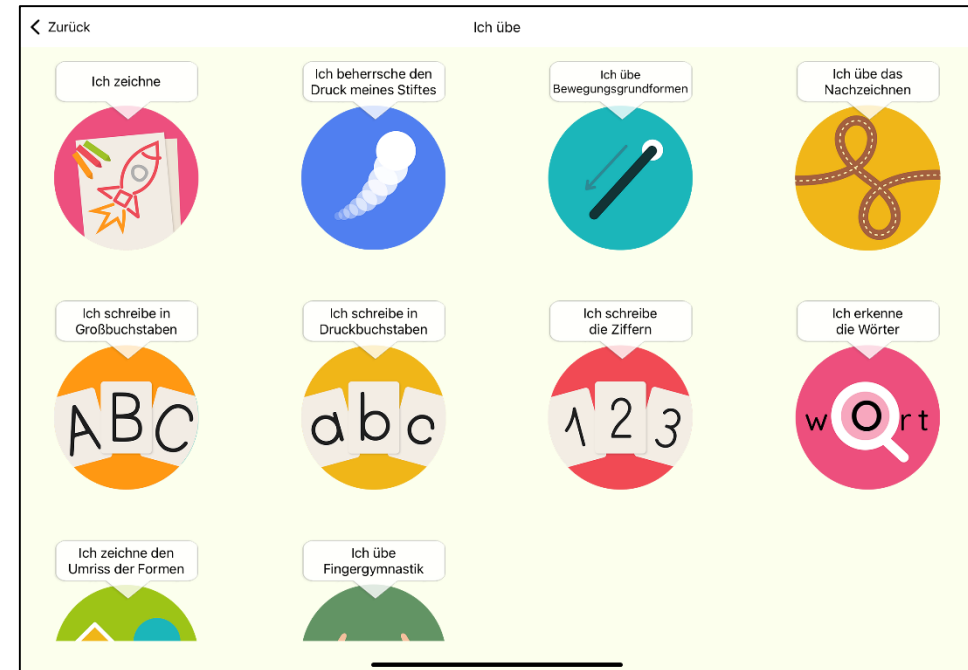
< Zurück

Ich übe

Ich zeichne

Ich beherrsche den Druck meines Stiftes

Ich übe Bewegungsgrundformen

Ich übe das Nachzeichnen

Ich schreibe in Großbuchstaben

ABC

Ich schreibe in Druckbuchstaben

abc

Ich schreibe die Ziffern

123

Ich erkenne die Wörter

wOrt

Ich zeichne den Umriss der Formen

Ich übe Fingergymnastik